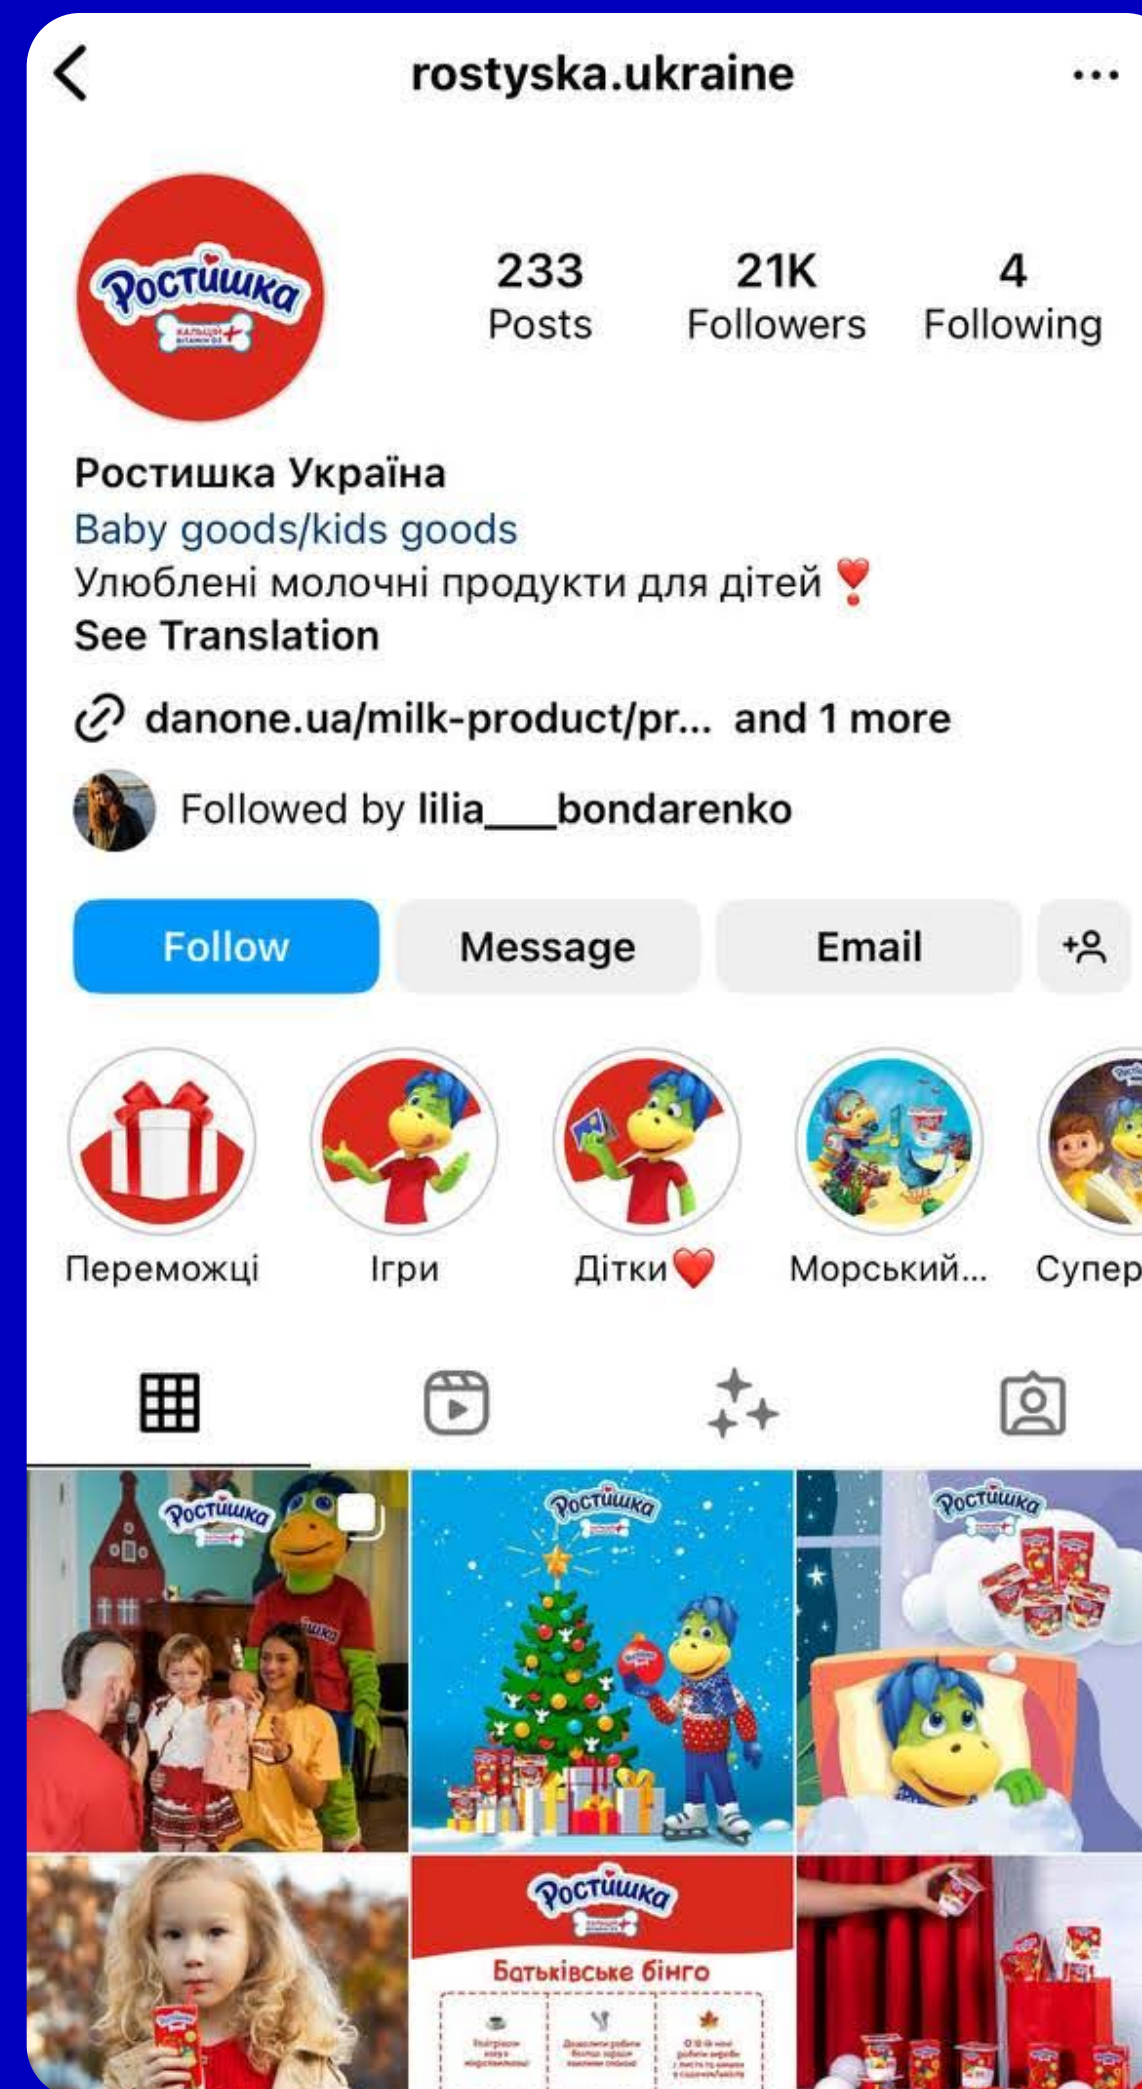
rostyska.ukraine

Ростишка
КАЛЬЦІЙ ВІТАМІН D3

233
Posts

21K
Followers

4
Following

Ростишка Україна
Baby goods/kids goods
Улюблені молочні продукти для дітей ❣️
See Translation

danone.ua/milk-product/pr... and 1 more

Followed by lilia___bondarenko

Follow
Message
Email

Переможці
Ігри
Дітки❤️
Морський...
Супер

Ростишка
Ростишка
Ростишка
Ростишка
Батьківське бінго
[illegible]